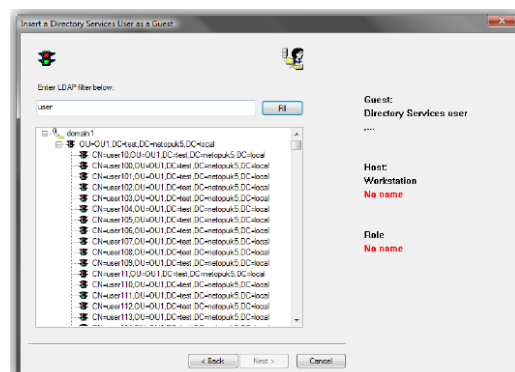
Insert a Directory Services User as a Guest

Enter LDAP filter below:

user

Fil

domain1
OU=OU1,DC=test,DC=metopuk5,DC=local
CN=user10,OU=OU1,DC=test,DC=metopuk5,DC=local
CN=user100,OU=OU1,DC=test,DC=metopuk5,DC=local
CN=user101,OU=OU1,DC=test,DC=metopuk5,DC=local
CN=user102,OU=OU1,DC=test,DC=metopuk5,DC=local
CN=user103,OU=OU1,DC=test,DC=metopuk5,DC=local
CN=user104,OU=OU1,DC=test,DC=metopuk5,DC=local
CN=user105,OU=OU1,DC=test,DC=metopuk5,DC=local
CN=user106,OU=OU1,DC=test,DC=metopuk5,DC=local
CN=user107,OU=OU1,DC=test,DC=metopuk5,DC=local
CN=user108,OU=OU1,DC=test,DC=metopuk5,DC=local
CN=user109,OU=OU1,DC=test,DC=metopuk5,DC=local
CN=user11,OU=OU1,DC=test,DC=metopuk5,DC=local
CN=user110,OU=OU1,DC=test,DC=metopuk5,DC=local
CN=user111,OU=OU1,DC=test,DC=metopuk5,DC=local
CN=user112,OU=OU1,DC=test,DC=metopuk5,DC=local
CN=user113,OU=OU1,DC=test,DC=metopuk5,DC=local

Guest:
Directory Services user
....

Host:
Workstation
No name

Role
No name

< Back
Next >
Cancel